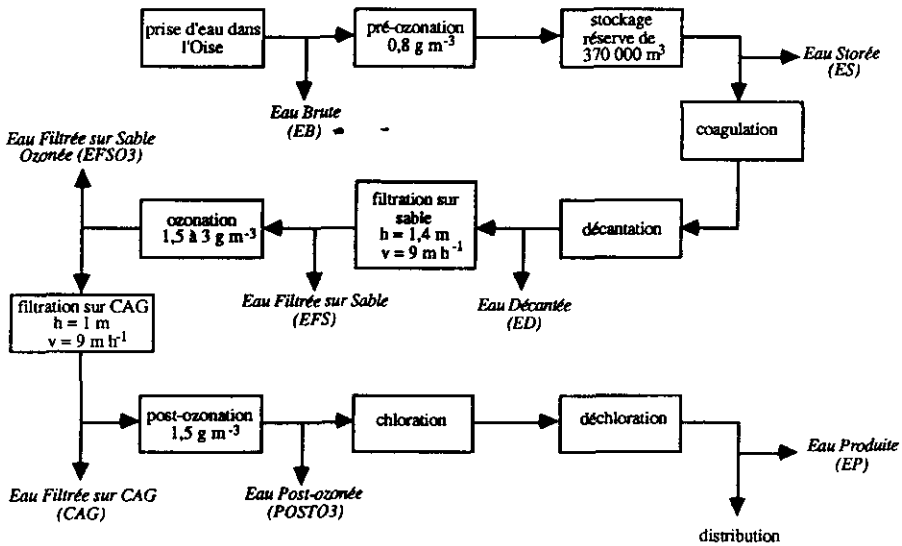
prise d'eau dans l'Oise

pré-ozonation $0,8 \text{ g m}^{-3}$

stockage réserve de $370\,000 \text{ m}^3$

Eau Storée (ES)

Eau Brute (EB)

coagulation

Eau Filtrée sur Sable Ozonée (EFSO3)

ozonation $1,5 \text{ à } 3 \text{ g m}^{-3}$

filtration sur sable $h = 1,4 \text{ m}$ $v = 9 \text{ m h}^{-1}$

décantation

Eau Filtrée sur Sable (EFS)

Eau Décantée (ED)

filtration sur CAG $h = 1 \text{ m}$ $v = 9 \text{ m h}^{-1}$

post-ozonation $1,5 \text{ g m}^{-3}$

chloration

déchloration

Eau Produite (EP)

Eau Filtrée sur CAG (CAG)

Eau Post-ozonée (POSTO3)

distribution